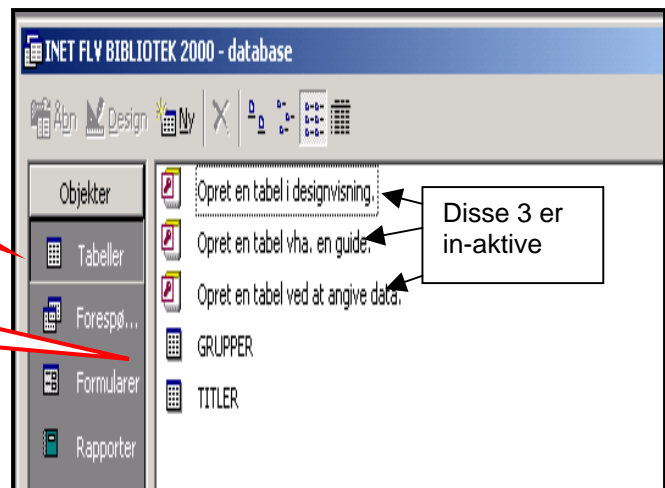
INET FLY BIBLIOTEK 2000 - database

Åbn Design Ny

Objekter

Tabeller

Forespø...

Formularer

Rapporter

Opret en tabel i designvisning.

Opret en tabel vha. en guide.

Opret en tabel ved at angive data.

GRUPPER

TITLER

Disse 3 er in-aktive